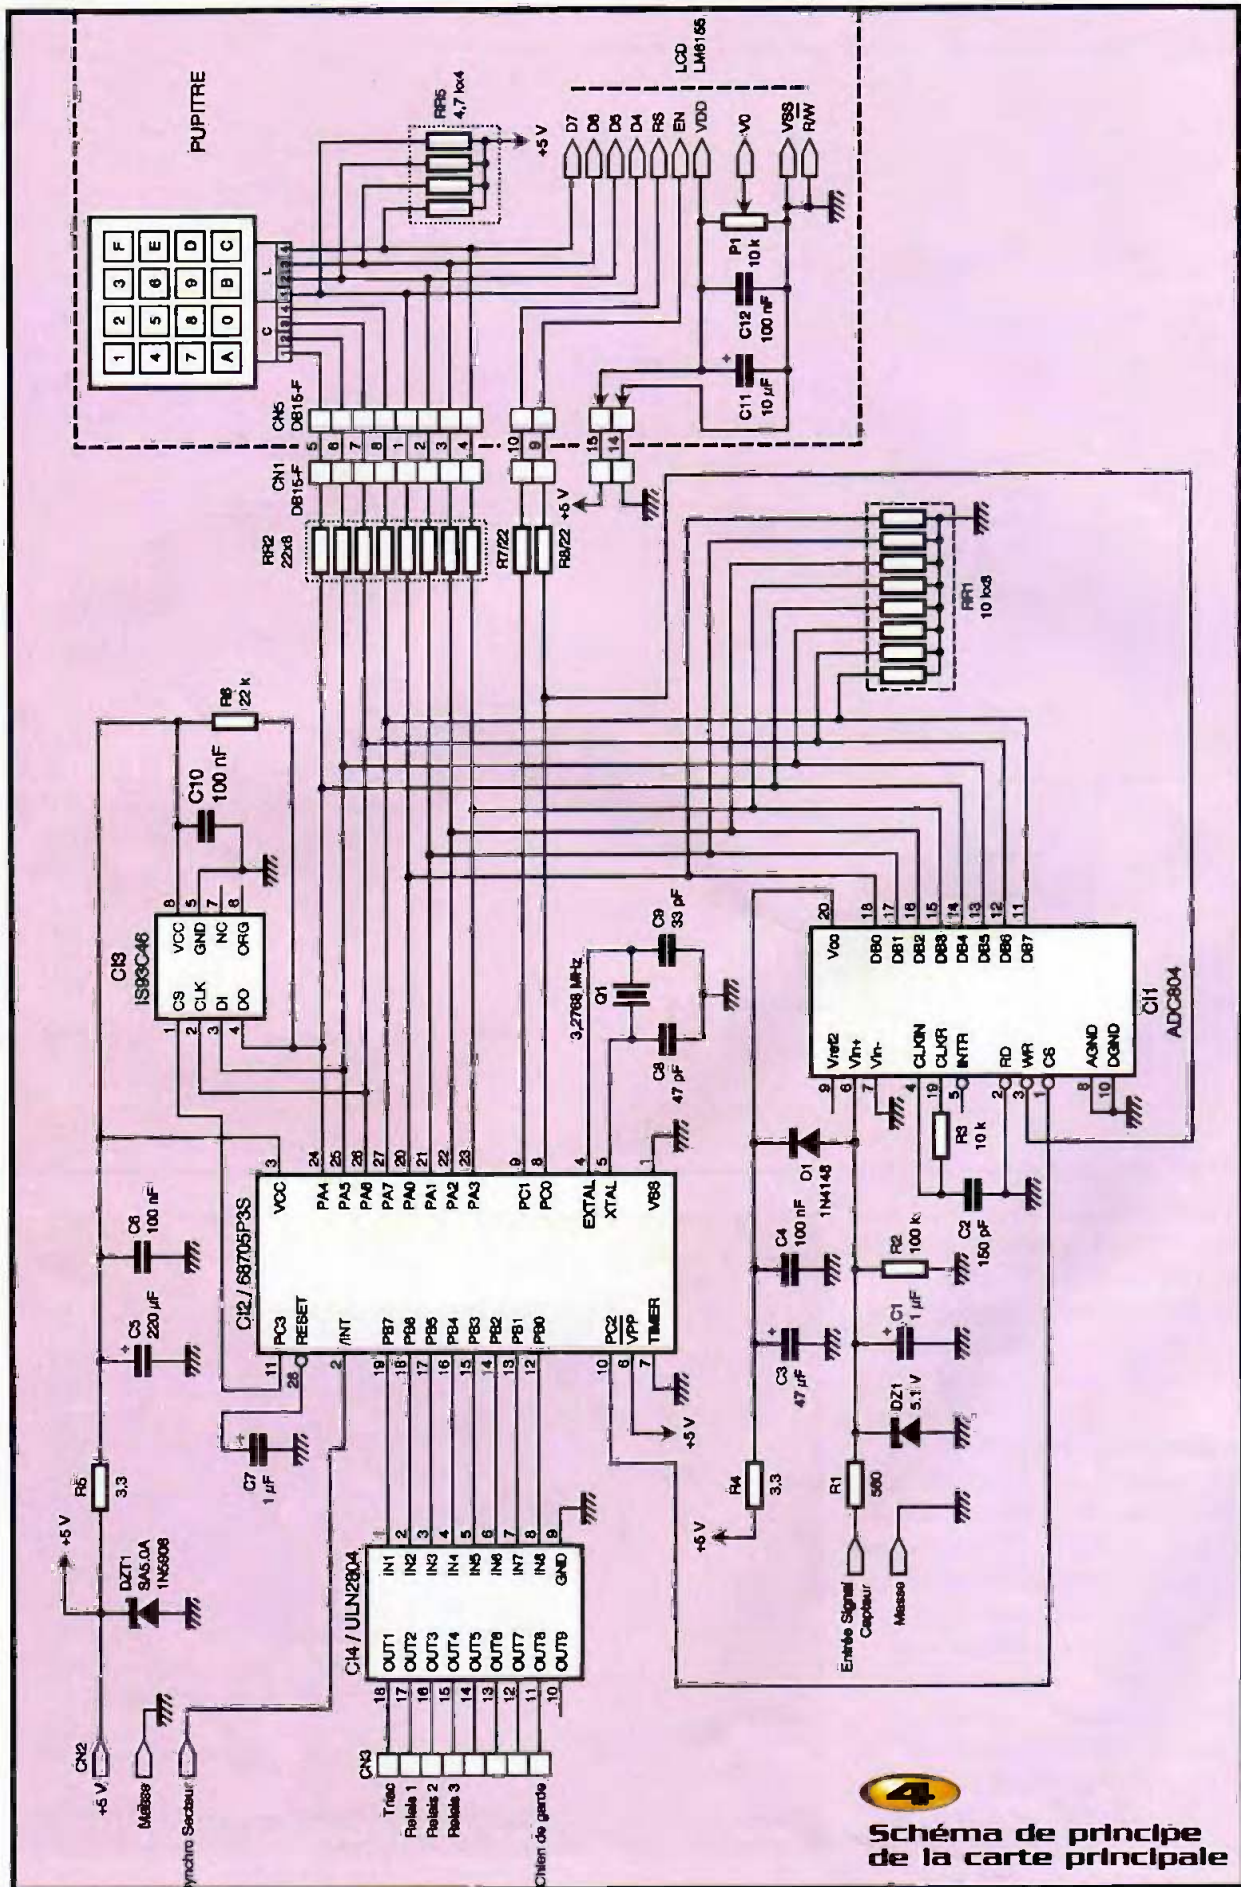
PUPITRE

LCD LM6155

D7 D6 D5 D4 RS EN VDD V0 VSS R/W

RR5 4,7 kx4

+5 V

F E D C
3 6 9 B
2 5 8 0
1 4 7 A

C L
1 2 3 4 1 2 3 4

P1 10 k

C12 100 nF

C11 10 µF

CN5 DB15-F

5 6 7 8 1 2 3 4 10 9 15 14

CN1 DB15-F

+5 V

RR2 22x8

R7/22 R8/22

RR1 10 kx8

R6 22 k

C10 100 nF

CI3 93C46

CS VCC CLK GND DI NC DO ORG

1 2 3 4 8 5 7 6

3,2768 MHz

Q1

C9 33 pF

C8 47 pF

CI1 ADC804

Vref2 Vin+ Vin- CLKIN CLKR INTR RD WR CS AGND DGND

Vcc DB0 DB1 DB2 DB3 DB4 DB5 DB6 DB7

20 18 17 16 15 14 13 12 11

9 6 7 4 19 5 2 3 1 8 10

CI2 / 68705P3S

VCC PA4 PA5 PA6 PA7 PA0 PA1 PA2 PA3 PC1 PC0 EXTAL XTAL VSS

3 24 25 26 27 20 21 22 23 9 8 4 5 1

PC3 RESET /INT PB7 PB6 PB5 PB4 PB3 PB2 PB1 PB0 PC2 VPP TIMER

11 28 2 19 18 17 16 15 14 13 12 10 6 7

C6 100 nF

C5 220 µF

C7 1 µF

R3 10 k

C2 150 pF

D1 1N4148

C4 100 nF

R2 100 k

C3 47 µF

C1 1 µF

DZ1 5,1 V

R1 560

R4 3,3

+5 V

Entrée Signal Capteur

Masse

R5 3,3

+5 V

DZT1 SA5,0A 1N5908

CI4 / ULN2804

IN1 IN2 IN3 IN4 IN5 IN6 IN7 IN8 GND

1 2 3 4 5 6 7 8 9

OUT1 OUT2 OUT3 OUT4 OUT5 OUT6 OUT7 OUT8 OUT9

18 17 16 15 14 13 12 11 10

CN2

+5 V

Masse

Synchro Secteur

CN3

Triac
Relais 1
Relais 2
Relais 3
Chien de garde

4

Schéma de principe de la carte principale